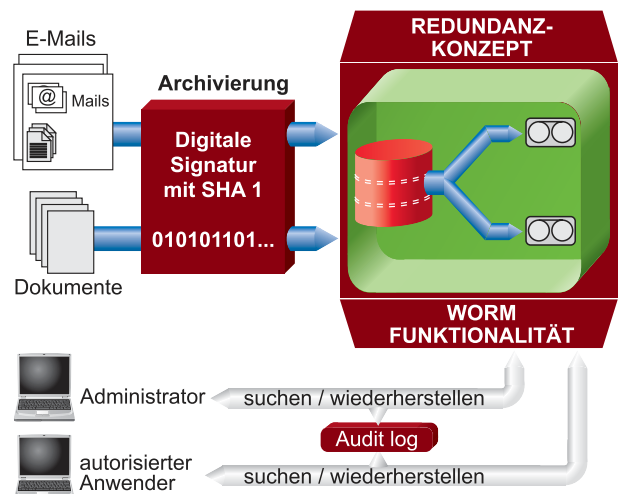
E-Mails

@ Mails

Archivierung

Digitale Signatur mit SHA 1

010101101...

Dokumente

REDUNDANZ-KONZEPT

WORM FUNKTIONALITÄT

Administrator

suchen / wiederherstellen

Audit log

autorisierter Anwender

suchen / wiederherstellen